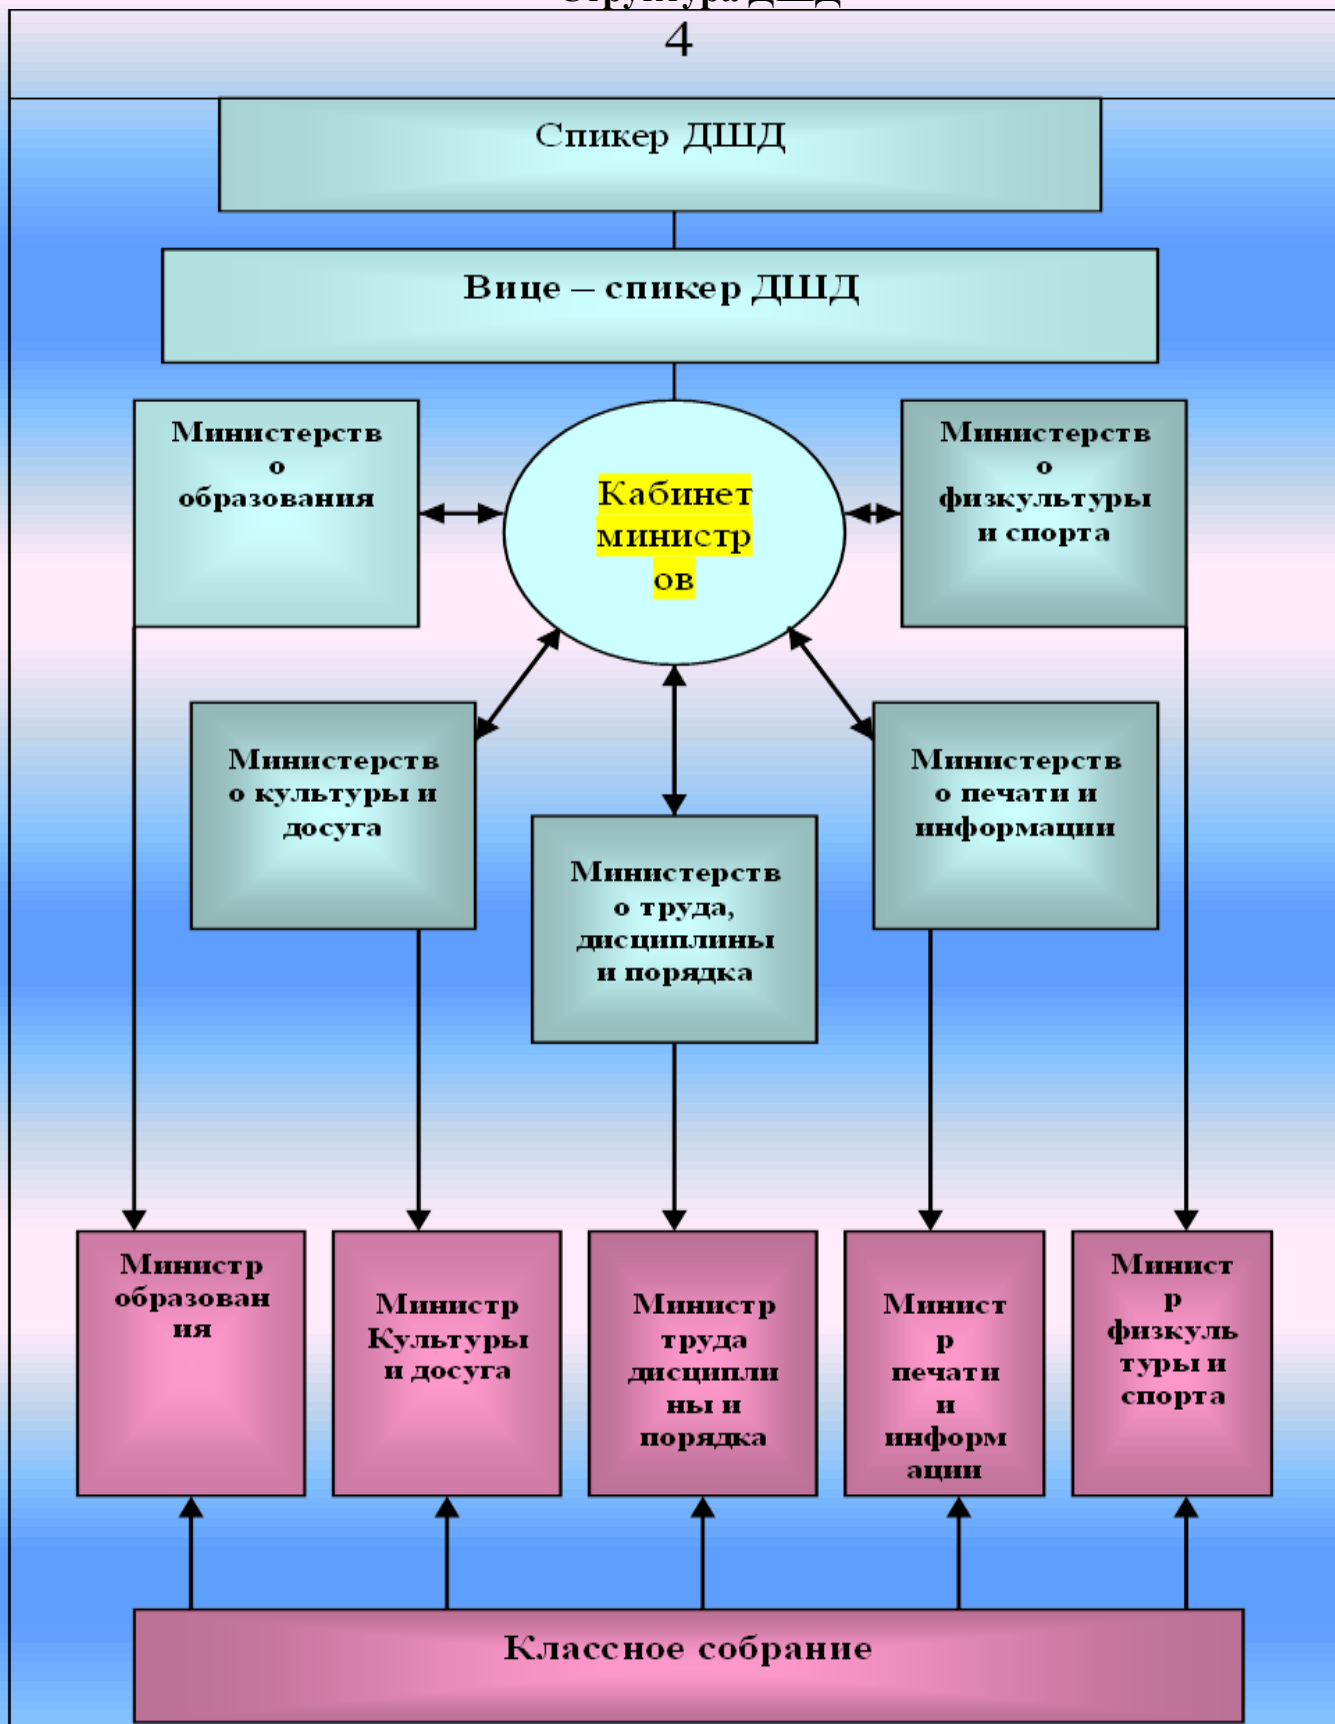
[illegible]

4

Спикер ДШД

Вице – спикер ДШД

Министерство образования

Кабинет министров

Министерство физкультуры и спорта

Министерство культуры и досуга

Министерство труда, дисциплины и порядка

Министерство печати и информации

Министр образования

Министр Культуры и досуга

Министр труда дисциплины и порядка

Министр печати и информации

Министр физкультуры и спорта

Классное собрание